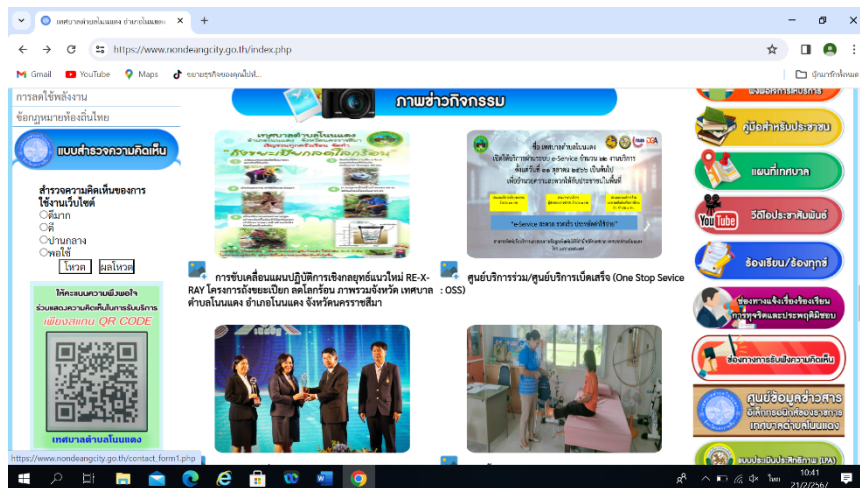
เทศบาลตำบลโนนแดง อำเภอโนนแดง ×

https://www.nondeangcity.go.th/index.php

Gmail YouTube Maps ขยายธุรกิจของคุณให้...

บุ๊กมาร์กทั้งหมด

การลดใช้พลังงาน

ข้อกฎหมายท้องถิ่นไทย

แบบสำรวจความคิดเห็น

สำรวจความคิดเห็นของการใช้งานเว็บไซต์

ดีมาก

ดี

ปานกลาง

พอใช้

โหวต ผลโหวต

ให้คะแนนความพึงพอใจ ร่วมแสดงความคิดเห็นในการรับบริการ

เพียงสแกน QR CODE

เทศบาลตำบลโนนแดง

ภาพข่าวกิจกรรม

เทศบาลตำบลโนนแดง

ถังขยะเปียกลดโลกร้อน

การขับเคลื่อนแผนปฏิบัติการเชิงกลยุทธ์แนวใหม่ RE-X-RAY โครงการถังขยะเปียก ลดโลกร้อน ภาพรวมจังหวัด เทศบาลตำบลโนนแดง อำเภอโนนแดง จังหวัดนครราชสีมา

e-Service สะดวก รวดเร็ว ประหยัดค่าใช้จ่าย

ศูนย์บริการร่วม/ศูนย์บริการเบ็ดเสร็จ (One Stop Sevice : OSS)

คู่มือสำหรับประชาชน

แผนที่เทศบาล

วีดีโอประชาสัมพันธ์

ร้องเรียน/ร้องทุกข์

ช่องทางแจ้งเรื่องร้องเรียนการทุจริตและประพฤติมิชอบ

ช่องทางการรับฟังความคิดเห็น

ศูนย์ข้อมูลข่าวสาร

เทศบาลตำบลโนนแดง

แบบประเมินประสิทธิภาพ (ITA)

https://www.nondeangcity.go.th/contact_form1.php

10:41

21/2/2567

ไทย